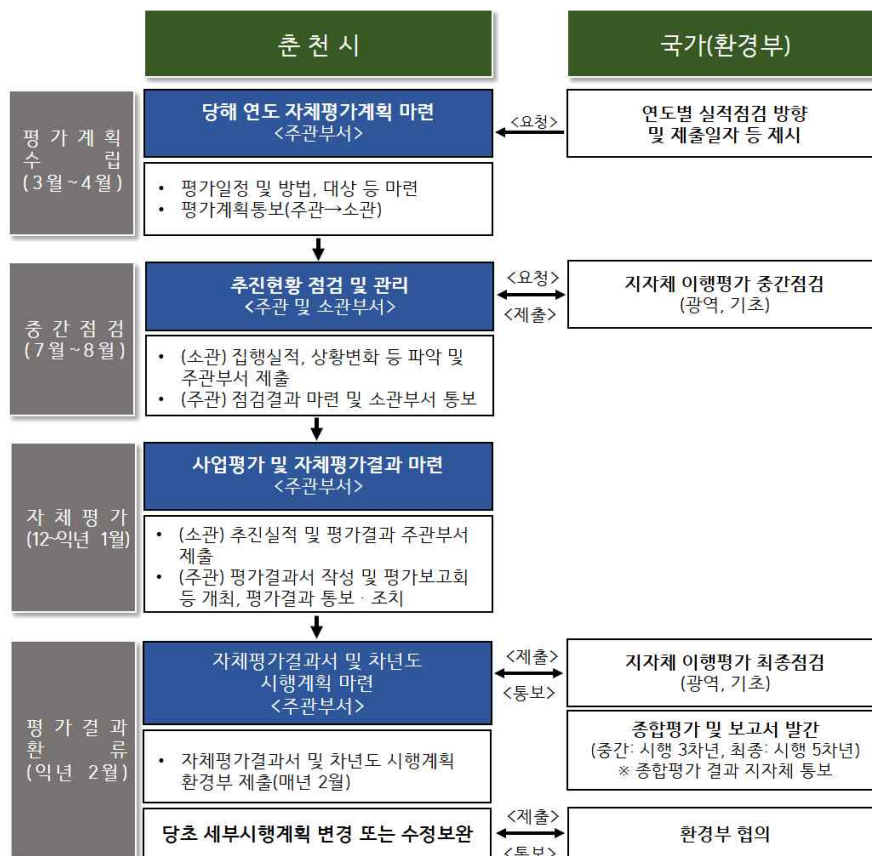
춘 천 시

국가(환경부)

평 가 계 획 수 립 (3월~4월)

당해 연도 자체평가계획 마련
<주관부서>

<요청>

연도별 실적점검 방향 및 제출일자 등 제시

• 평가일정 및 방법, 대상 등 마련
• 평가계획통보(주관→소관)

중 간 점 검 (7월~8월)

추진현황 점검 및 관리
<주관 및 소관부서>

<요청>

<제출>

지자체 이행평가 중간점검
(광역, 기초)

• (소관) 집행실적, 상황변화 등 파악 및 주관부서 제출
• (주관) 점검결과 마련 및 소관부서 통보

자 체 평 가 (12~익년 1월)

사업평가 및 자체평가결과 마련
<주관부서>

• (소관) 추진실적 및 평가결과 주관부서 제출
• (주관) 평가결과서 작성 및 평가보고회 등 개최, 평가결과 통보 · 조치

평 가 결 과 환 류 (익년 2월)

자체평가결과서 및 차년도 시행계획 마련
<주관부서>

<제출>

<통보>

지자체 이행평가 최종점검
(광역, 기초)

종합평가 및 보고서 발간
(중간: 시행 3차년, 최종: 시행 5차년)
※ 종합평가 결과 지자체 통보

• 자체평가결과서 및 차년도 시행계획 환경부 제출(매년 2월)

당초 세부시행계획 변경 또는 수정보완

<제출>

<통보>

환경부 협의